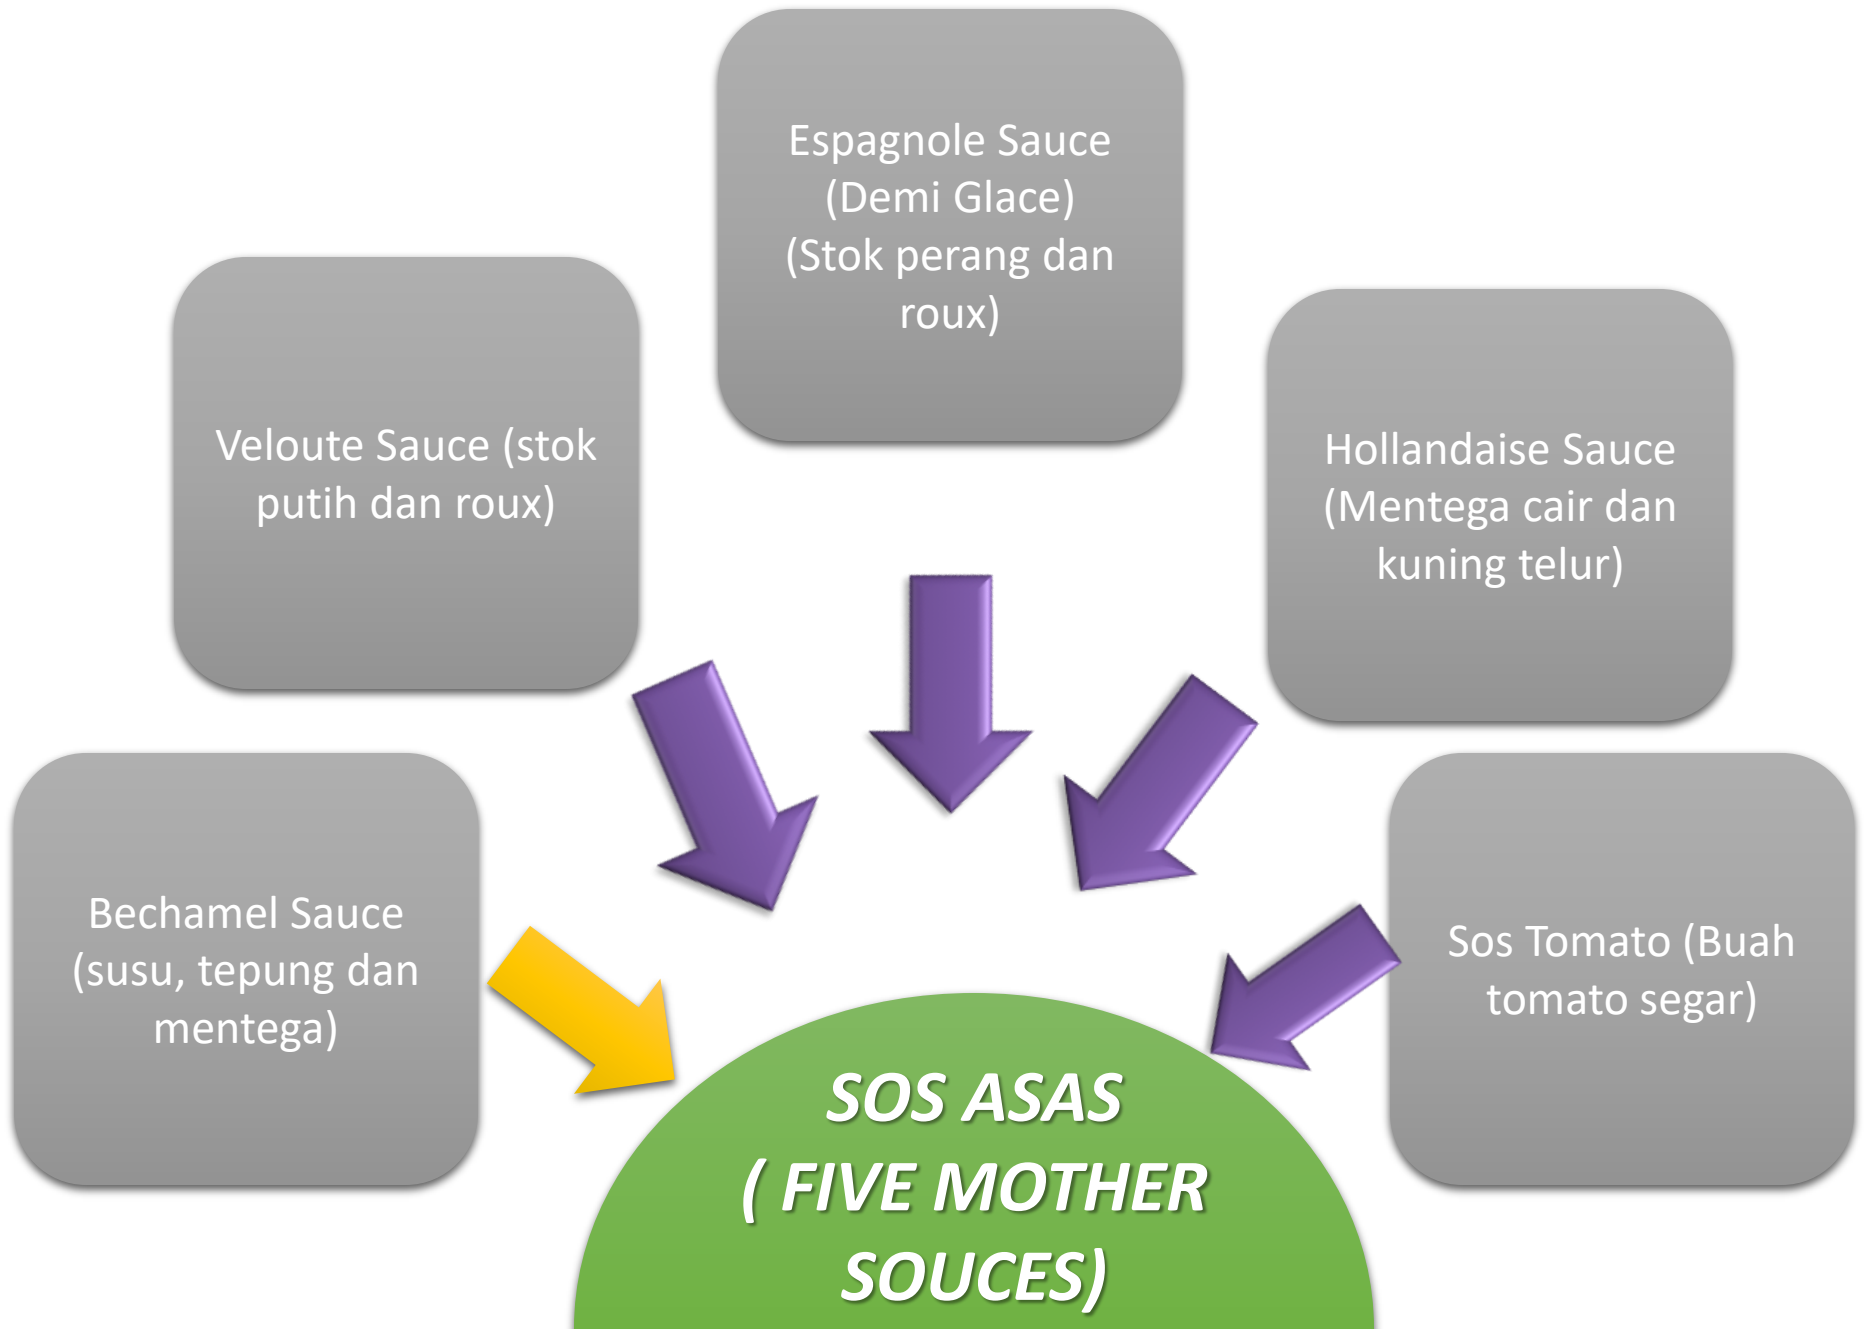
Espagnole Sauce (Demi Glace) (Stok perang dan roux)

Veloute Sauce (stok putih dan roux)

Hollandaise Sauce (Mentega cair dan kuning telur)

Bechamel Sauce (susu, tepung dan mentega)

Sos Tomato (Buah tomato segar)

SOS ASAS ( FIVE MOTHER SOUCES)